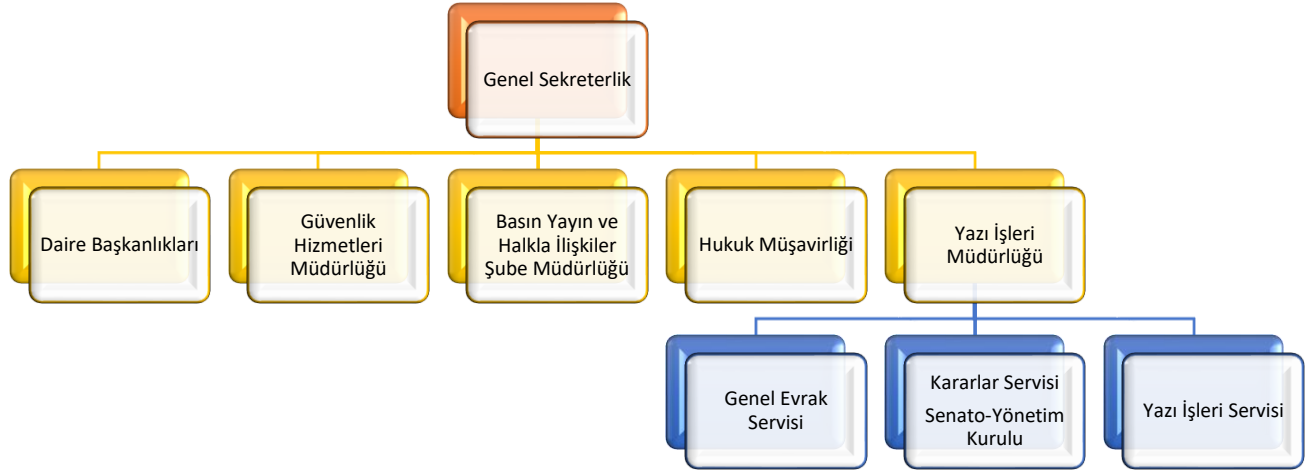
Genel Sekreterlik

Daire Başkanlıkları

Güvenlik Hizmetleri Müdürlüğü

Basın Yayın ve Halkla İlişkiler Şube Müdürlüğü

Hukuk Müşavirliği

Yazı İşleri Müdürlüğü

Genel Evrak Servisi

Kararlar Servisi

Senato-Yönetim Kurulu

Yazı İşleri Servisi